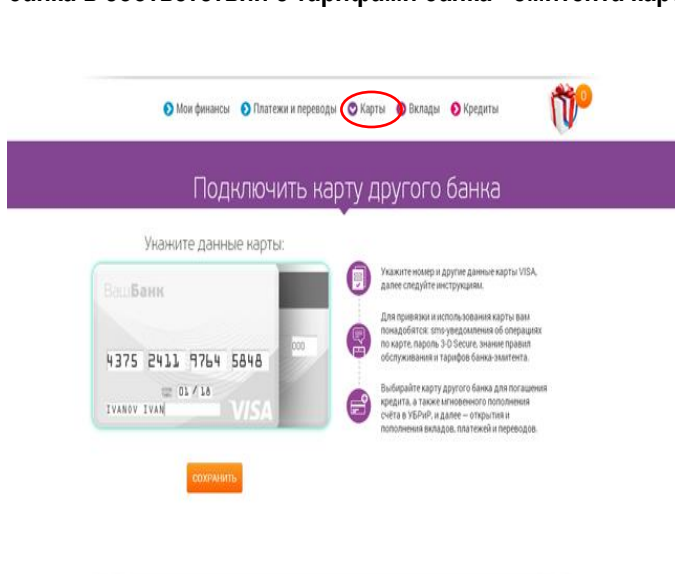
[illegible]

Мои финансы Платежи и переводы Карты Вклады Кредиты

0

Подключить карту другого банка

Укажите данные карты:

ВашБанк

4375 2411 9764 5848

000

01 / 18

IVANOV IVAN

VISA

Укажите номер и другие данные карты VISA, далее следуйте инструкциям.

Для привязки и использования карты вам понадобятся: sms-уведомления об операциях по карте, пароль 3-D Secure, знание правил обслуживания и тарифов банка-эмитента.

Выбирайте карту другого банка для погашения кредита, а также мгновенного пополнения счёта в УБРиР, и далее – открытия и пополнения вкладов, платежей и переводов.

СОХРАНИТЬ